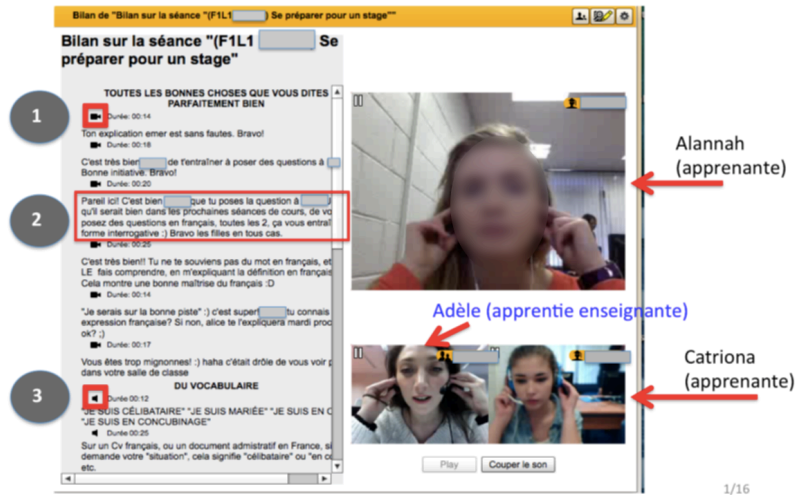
Bilan de "Bilan sur la séance "(F1L1 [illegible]) Se préparer pour un stage""

Bilan sur la séance "(F1L1 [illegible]) Se préparer pour un stage"

TOUTES LES BONNES CHOSES QUE VOUS DITES PARFAITEMENT BIEN

1

Durée: 00:14

Ton explication emer est sans fautes. Bravo!

Durée: 00:18

C'est très bien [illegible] de t'entraîner à poser des questions à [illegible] Bonne initiative. Bravo!

Durée: 00:20

2

Pareil ici! C'est bien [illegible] que tu poses la question à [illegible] qu'il serait bien dans les prochaines séances de cours, de vo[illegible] posez des questions en français, toutes les 2, ça vous entraî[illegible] forme interrogative :) Bravo les filles en tous cas.

Durée: 00:25

C'est très bien!! Tu ne te souviens pas du mot en français, et LE fais comprendre, en m'expliquant la définition en françai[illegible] Cela montre une bonne maîtrise du français :D

Durée: 00:14

"Je serais sur la bonne piste" :) c'est super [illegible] tu connais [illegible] expression française? Si non, alice te l'expliquera mardi proc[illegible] ok? ;)

Durée: 00:17

Vous êtes trop mignonnes! :) haha c'était drôle de vous voir p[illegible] dans votre salle de classe

DU VOCABULAIRE

3

Durée 00:12

"JE SUIS CÉLIBATAIRE" "JE SUIS MARIÉE" "JE SUIS EN C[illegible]" "JE SUIS EN CONCUBINAGE"

Durée: 00:25

Sur un Cv français, ou un document admistratif en France, si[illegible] demande votre "situation", cela signifie "célibataire" ou "en c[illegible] etc.

Alannah (apprenante)

Adèle (apprentie enseignante)

Catriona (apprenante)

Play

Couper le son

1/16